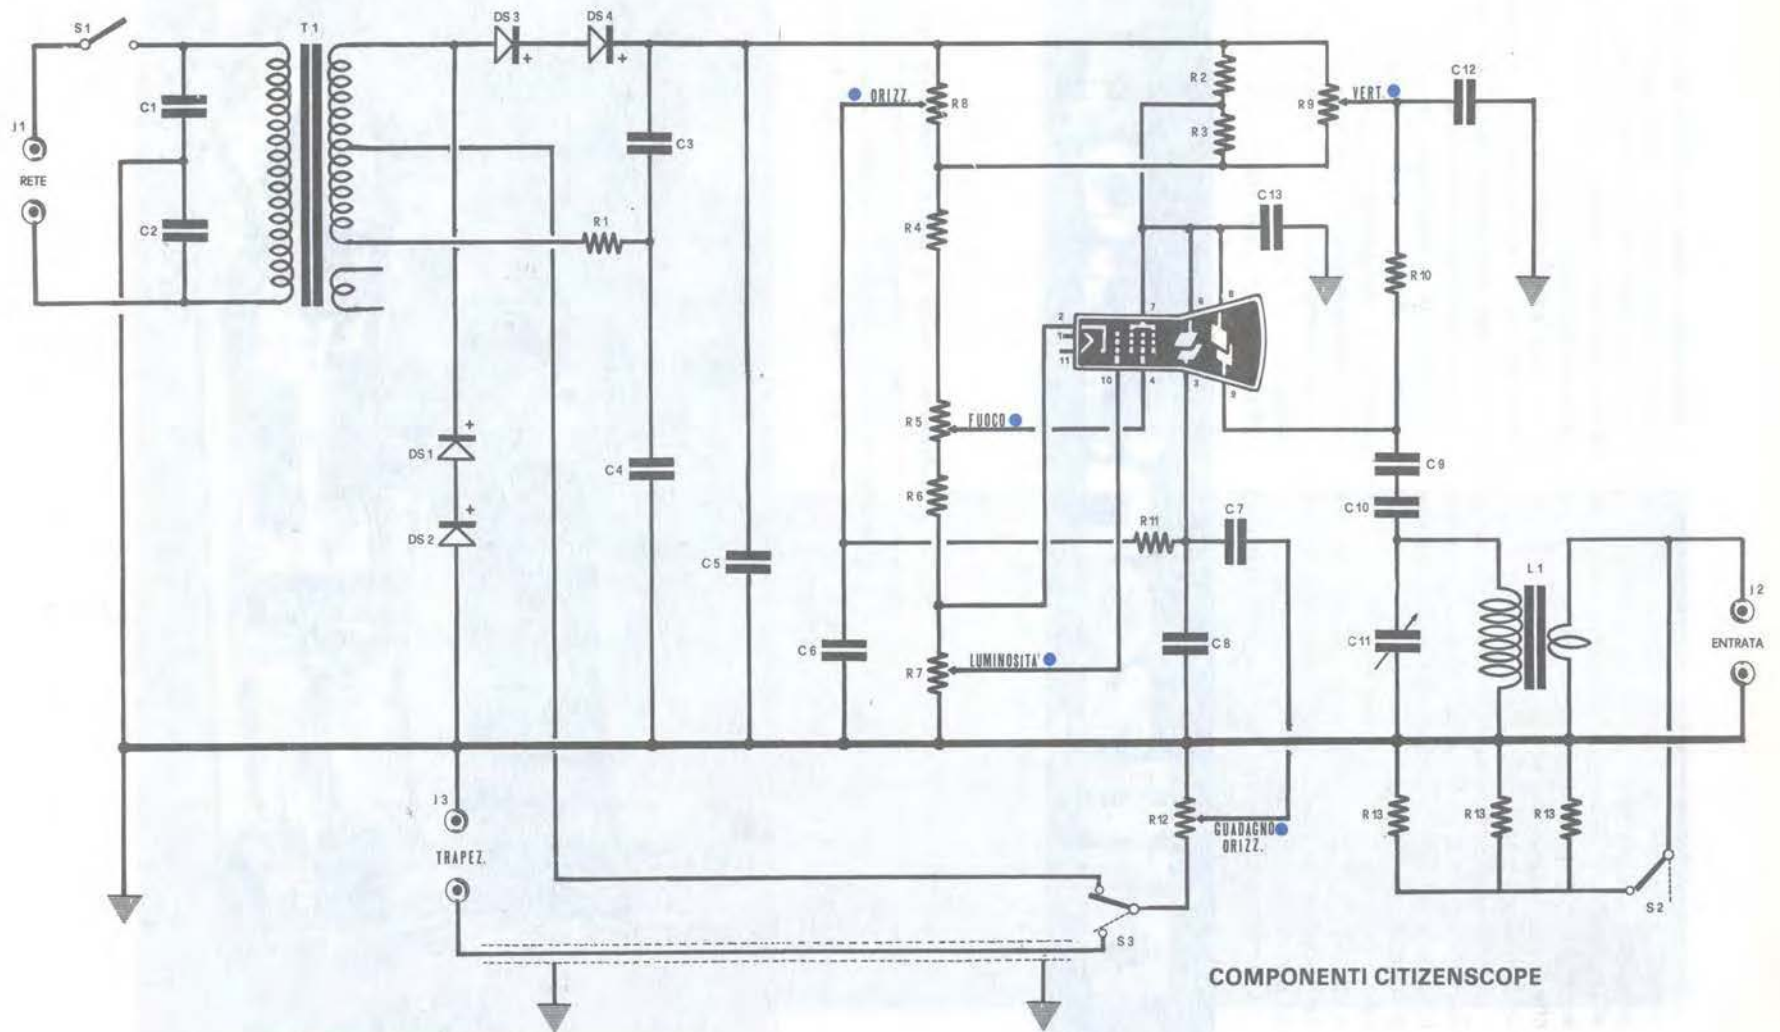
S1
T1
DS3
DS4
J1
RETE
C1
C2
C3
R1
C4
C5
C6
DS1
DS2
J3
TRAPEZ.
ORIZZ.
R8
R4
R5
FUOCO
R6
R7
LUMINOSITA'
R2
R3
R9
VERT.
C12
C13
R10
2
1
11
10
7
6
8
4
3
9
R11
C7
C8
C9
C10
C11
L1
J2
ENTRATA
R12
GUADAGNO ORIZZ.
R13
R13
R13
S2
S3
COMPONENTI CITIZENSCOPE